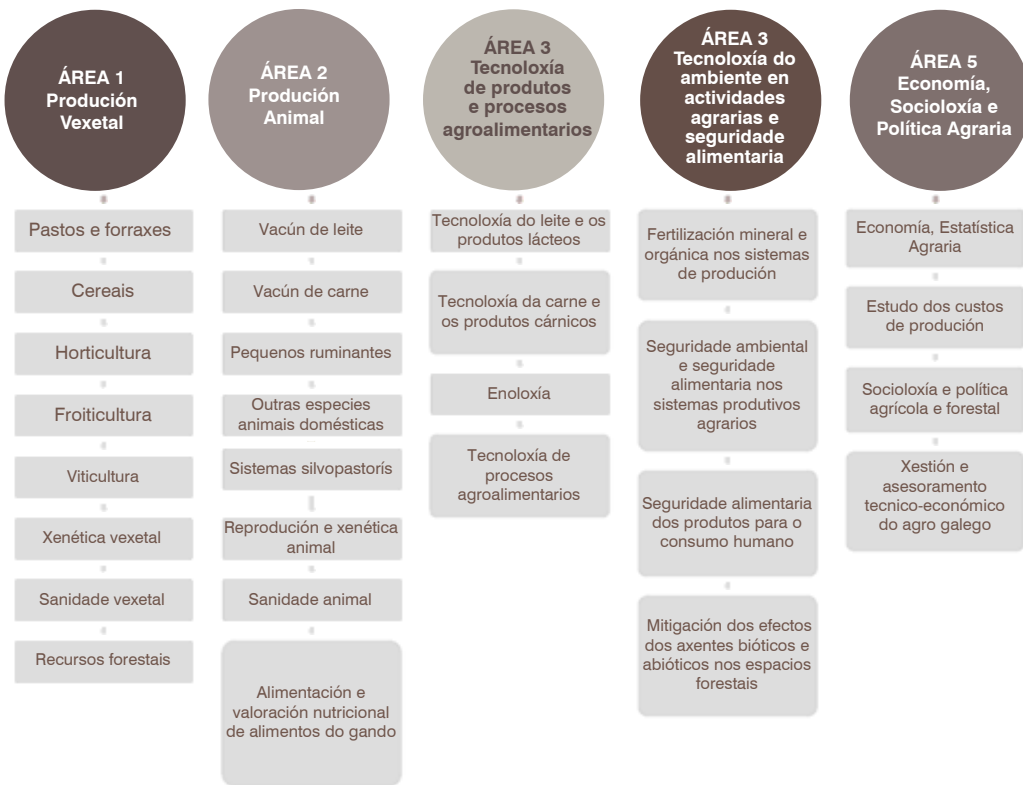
ÁREA 1
Produción Vexetal

Pastos e forraxes

Cereais

Horticultura

Froiticultura

Viticultura

Xenética vexetal

Sanidade vexetal

Recursos forestais

ÁREA 2
Produción Animal

Vacún de leite

Vacún de carne

Pequenos ruminantes

Outras especies animais domésticas

Sistemas silvopastorís

Reprodución e xenética animal

Sanidade animal

Alimentación e valoración nutricional de alimentos do gando

ÁREA 3
Tecnoloxía de produtos e procesos agroalimentarios

Tecnoloxía do leite e os produtos lácteos

Tecnoloxía da carne e os produtos cárnicos

Enoloxía

Tecnoloxía de procesos agroalimentarios

ÁREA 3
Tecnoloxía do ambiente en actividades agrarias e seguridade alimentaria

Fertilización mineral e orgánica nos sistemas de produción

Seguridade ambiental e seguridade alimentaria nos sistemas produtivos agrarios

Seguridade alimentaria dos produtos para o consumo humano

Mitigación dos efectos dos axentes bióticos e abióticos nos espacios forestais

ÁREA 5
Economía, Socioloxía e Política Agraria

Economía, Estatística Agraria

Estudo dos custos de produción

Socioloxía e política agrícola e forestal

Xestión e asesoramento tecnico-económico do agro galego